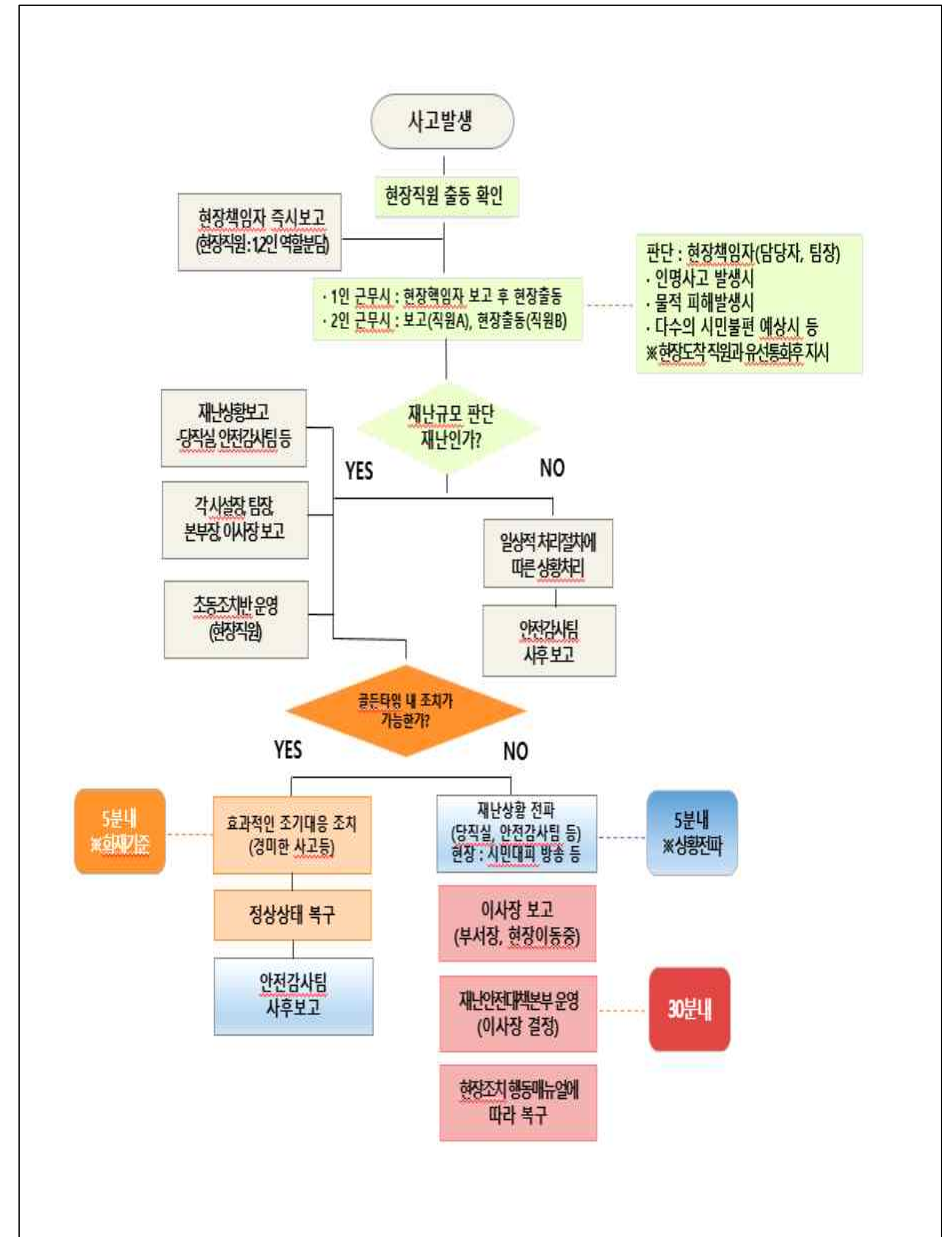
사고발생

현장직원 출동 확인

현장책임자 즉시보고 (현장직원 : 1,2인 역할분담)

· 1인 근무시 : 현장책임자 보고 후 현장출동
· 2인 근무시 : 보고(직원A), 현장출동(직원B)

판단 : 현장책임자(담당자, 팀장)
· 인명사고 발생시
· 물적 피해발생시
· 다수의 시민불편 예상시 등
※현장도착 직원과 유선통화후 지시

재난상황보고 -당직실, 안전감사팀 등

재난규모 판단 재난인가?

YES

NO

각 시설장, 팀장, 본부장, 이사장 보고

일상적 처리절차에 따른 상황처리

초동조치반 운영 (현장직원)

안전감사팀 사후 보고

골든타임 내 조치가 가능한가?

YES

NO

5분내 ※화재기준

효과적인 조기대응 조치 (경미한 사고등)

재난상황 전파 (당직실, 안전감사팀 등) 현장 : 시민대피 방송 등

5분내 ※상황전파

정상상태 복구

이사장 보고 (부서장, 현장이동중)

안전감사팀 사후보고

재난안전대책본부 운영 (이사장 결정)

30분내

현장조치 행동매뉴얼에 따라 복구